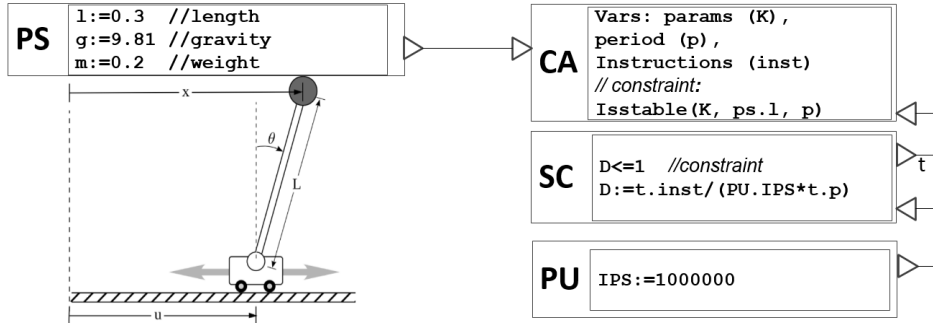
PS
l:=0.3 //length
g:=9.81 //gravity
m:=0.2 //weight

x
$\theta$
L
u

CA
Vars: params (K),
period (p),
Instructions (inst)
// constraint:
Isstable(K, ps.l, p)

SC
D<=1 //constraint
D:=t.inst/(PU.IPS*t.p)

t

PU
IPS:=1000000